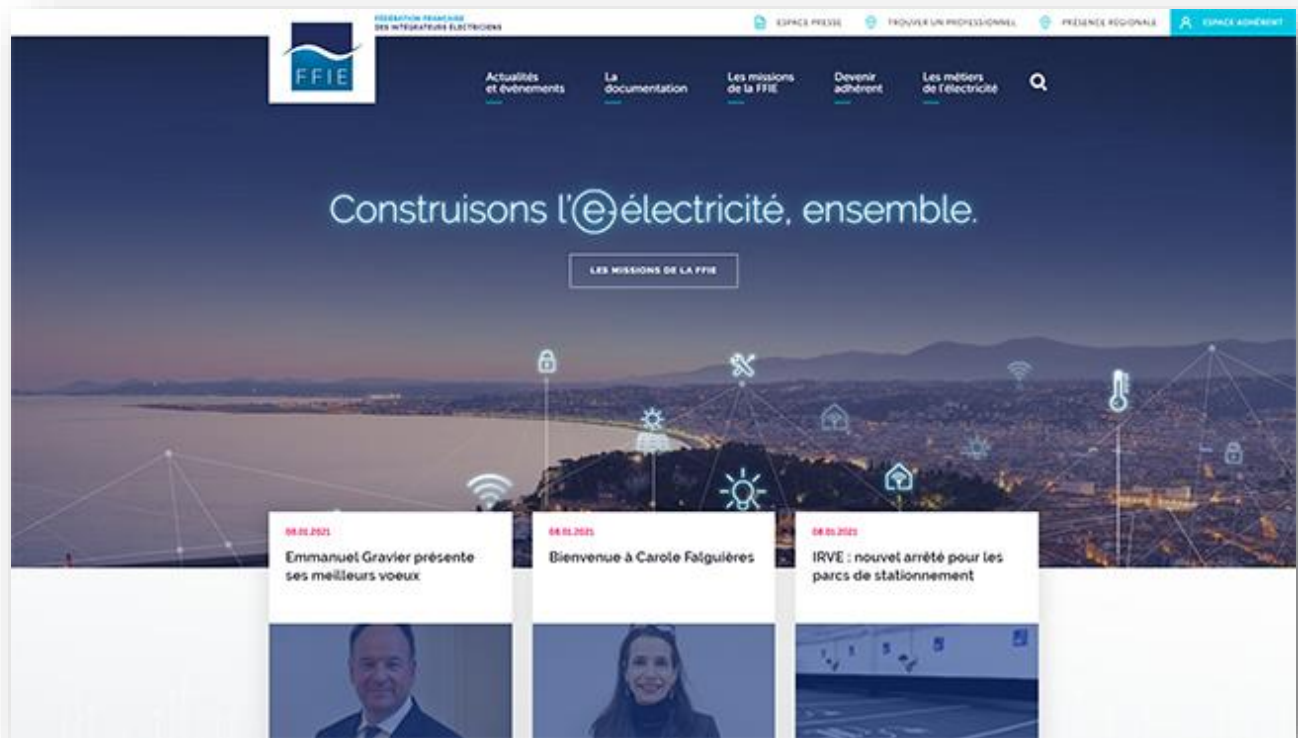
FFIE

FÉDÉRATION FRANÇAISE DES INTÉGRATEURS ÉLECTRICIENS

ESPACE PRESSE TROUVER UN PROFESSIONNEL PRÉSENCE RÉGIONALE ESPACE ADHÉRENT

Actualités et événements La documentation Les missions de la FFIE Devenir adhérent Les métiers de l'électricité

Construisons l'électricité, ensemble.

LES MISSIONS DE LA FFIE

08.01.2021
Emmanuel Gravier présente ses meilleurs voeux

08.01.2021
Bienvenue à Carole Falguières

08.01.2021
IRVE : nouvel arrêté pour les parcs de stationnement